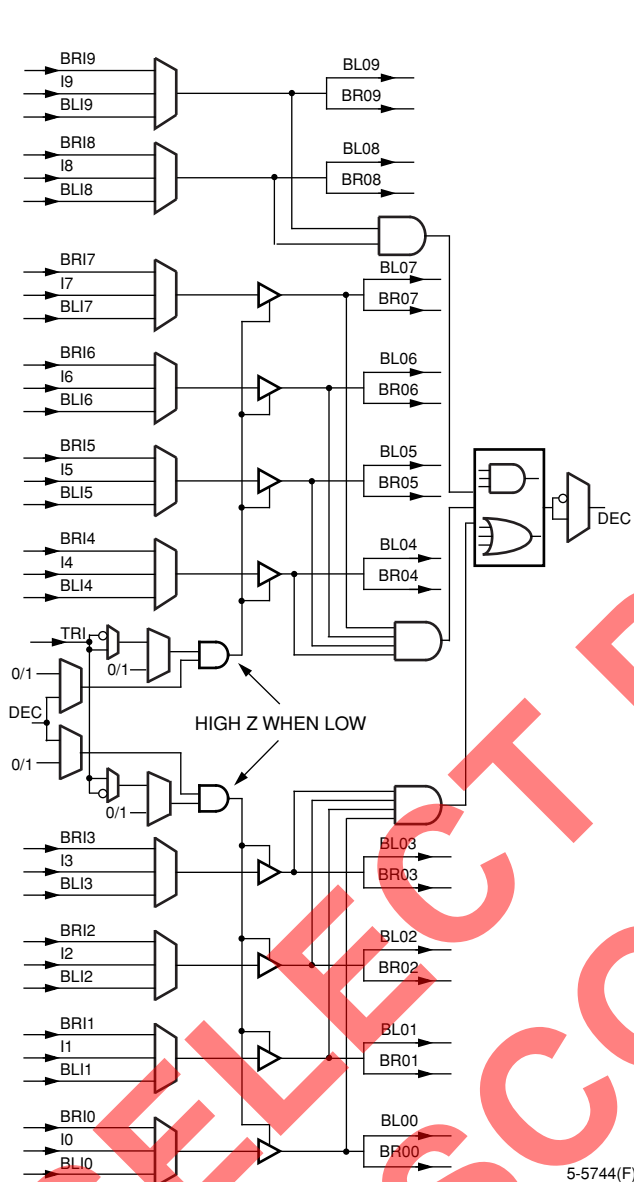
BRI9
I9
BLI9
BL09
BR09
BRI8
I8
BLI8
BL08
BR08
BRI7
I7
BLI7
BL07
BR07
BRI6
I6
BLI6
BL06
BR06
BRI5
I5
BLI5
BL05
BR05
BRI4
I4
BLI4
BL04
BR04
DEC
TRI
0/1
0/1
DEC
HIGH Z WHEN LOW
0/1
0/1
BRI3
I3
BLI3
BL03
BR03
BRI2
I2
BLI2
BL02
BR02
BRI1
I1
BLI1
BL01
BR01
BRI0
I0
BLI0
BL00
BR00
5-5744(F)
ELECT
SCO